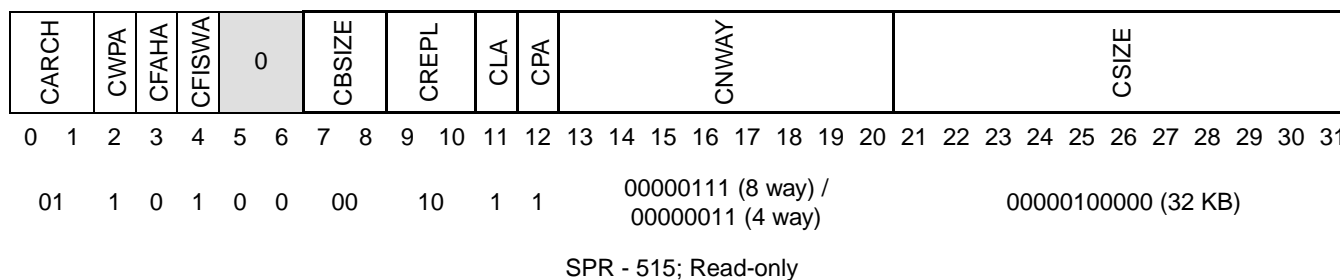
| CARCH | CWPA | CFAHA | CFISWA | 0 | CBSIZE | CREPL | CLA | CPA | CNWAY | CSIZE |
|---|---|---|---|---|---|---|---|---|---|---|
| 0 1 | 2 | 3 | 4 | 5 6 | 7 8 | 9 10 | 11 | 12 | 13 14 15 16 17 18 19 20 | 21 22 23 24 25 26 27 28 29 30 31 |
| 01 | 1 | 0 | 1 | 0 0 | 00 | 10 | 1 | 1 | 00000111 (8 way) / 00000011 (4 way) | 00000100000 (32 KB) |

SPR - 515; Read-only